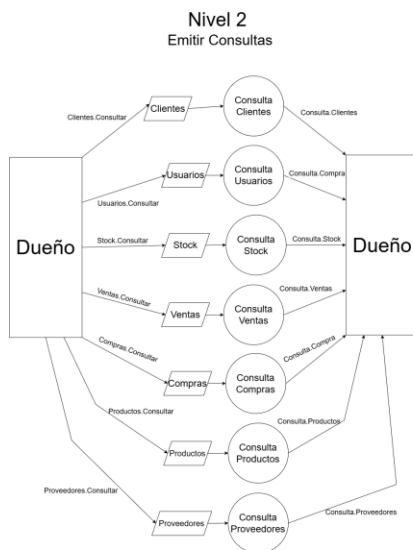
Nivel 2
Emitir Consultas

Dueño

Clientes.Consultar
Clientes
Consulta Clientes
Consulta.Clientes

Usuarios.Consultar
Usuarios
Consulta Usuarios
Consulta.Compra

Stock.Consultar
Stock
Consulta Stock
Consulta.Stock

Ventas.Consultar
Ventas
Consulta Ventas
Consulta.Ventas

Compras.Consultar
Compras
Consulta Compras
Consulta.Compra

Productos.Consultar
Productos
Consulta Productos
Consulta.Productos

Proveedores.Consultar
Proveedores
Consulta Proveedores
Consulta.Proveedores

Dueño